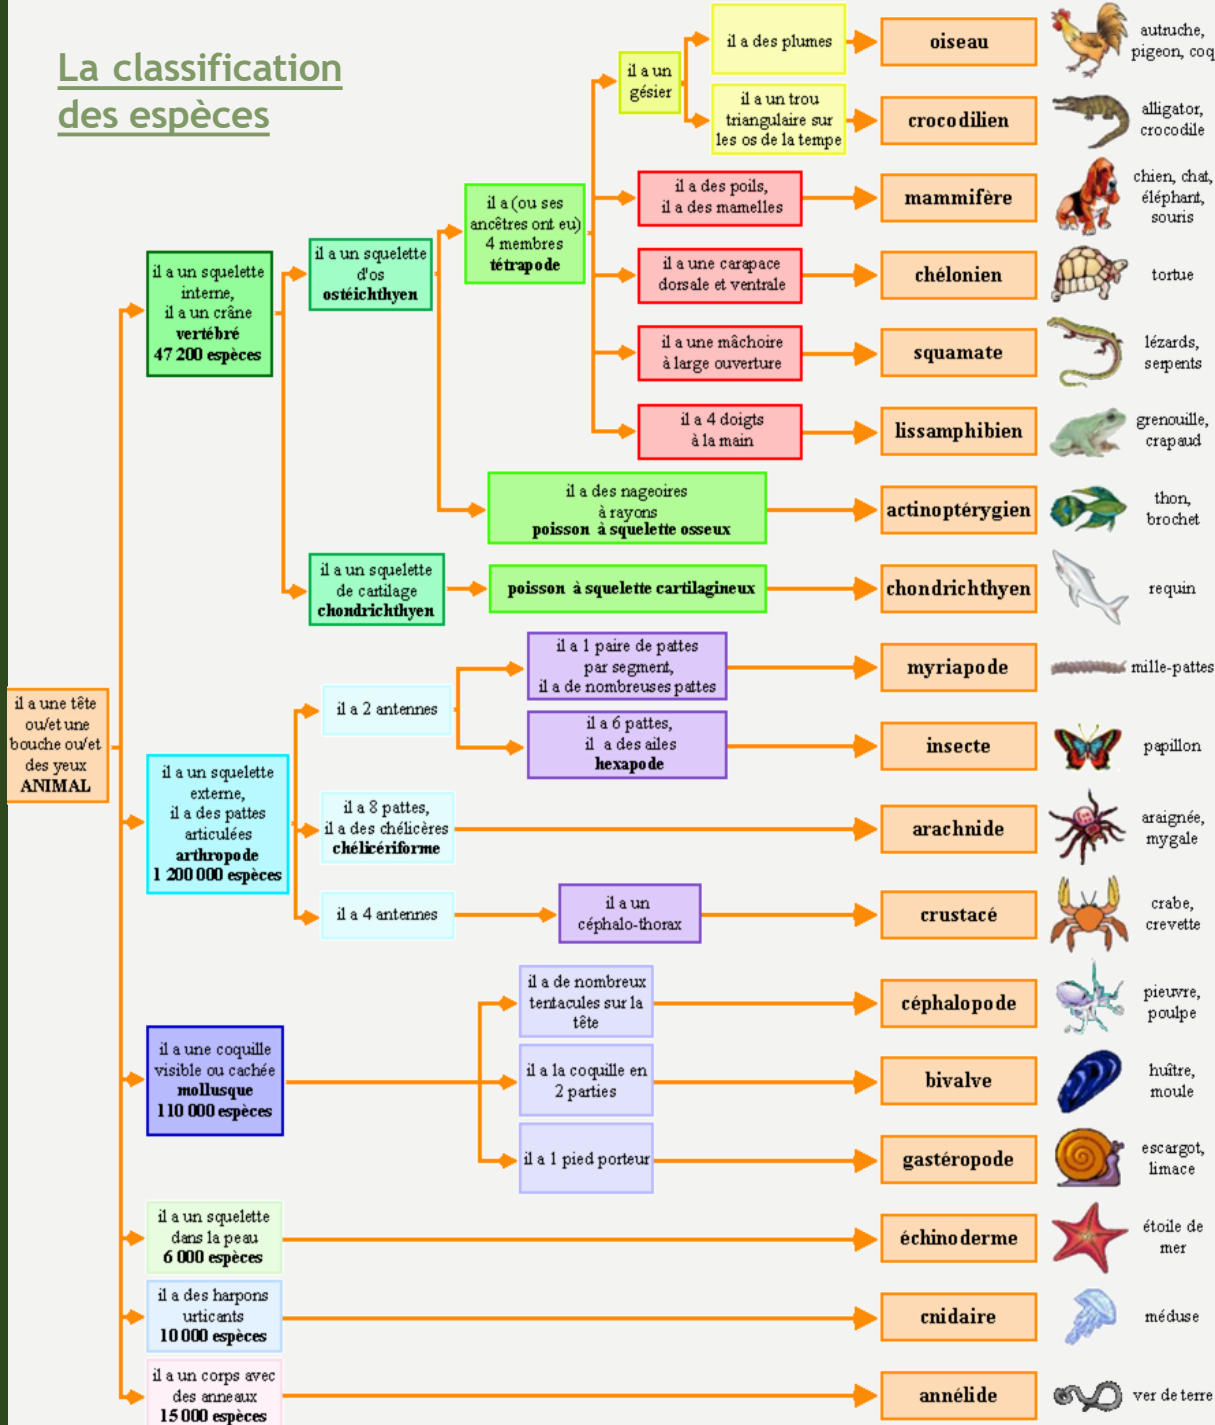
La classification des espèces

il a une tête ou/et une bouche ou/et des yeux
ANIMAL

il a un squelette interne, il a un crâne
vertébré
47 200 espèces

il a un squelette d'os
ostéichthyen

il a un squelette de cartilage
chondrichthyen

il a (ou ses ancêtres ont eu) 4 membres
tétrapode

il a un gésier

il a des plumes

oiseau

autruche, pigeon, coq

il a un trou triangulaire sur les os de la tempe

crocodilien

alligator, crocodile

il a des poils, il a des mamelles

mammifère

chien, chat, éléphant, souris

il a une carapace dorsale et ventrale

chélonien

tortue

il a une mâchoire à large ouverture

squamate

lézards, serpents

il a 4 doigts à la main

lissamphibien

grenouille, crapaud

il a des nageoires à rayons
poisson à squelette osseux

actinoptérygien

thon, brochet

poisson à squelette cartilagineux

chondrichthyen

requin

il a un squelette externe, il a des pattes articulées
arthropode
1 200 000 espèces

il a 2 antennes

il a 1 paire de pattes par segment, il a de nombreuses pattes

myriapode

mille-pattes

il a 6 pattes, il a des ailes
hexapode

insecte

papillon

il a 8 pattes, il a des chélicères
chélicériforme

arachnide

araignée, mygale

il a 4 antennes

il a un céphalo-thorax

crustacé

crabe, crevette

il a une coquille visible ou cachée
mollusque
110 000 espèces

il a de nombreux tentacules sur la tête

céphalopode

pieuvre, poulpe

il a la coquille en 2 parties

bivalve

huître, moule

il a 1 pied porteur

gastéropode

escargot, limace

il a un squelette dans la peau
6 000 espèces

échinoderme

étoile de mer

il a des harpons urticants
10 000 espèces

cnidaire

méduse

il a un corps avec des anneaux
15 000 espèces

annélide

ver de terre